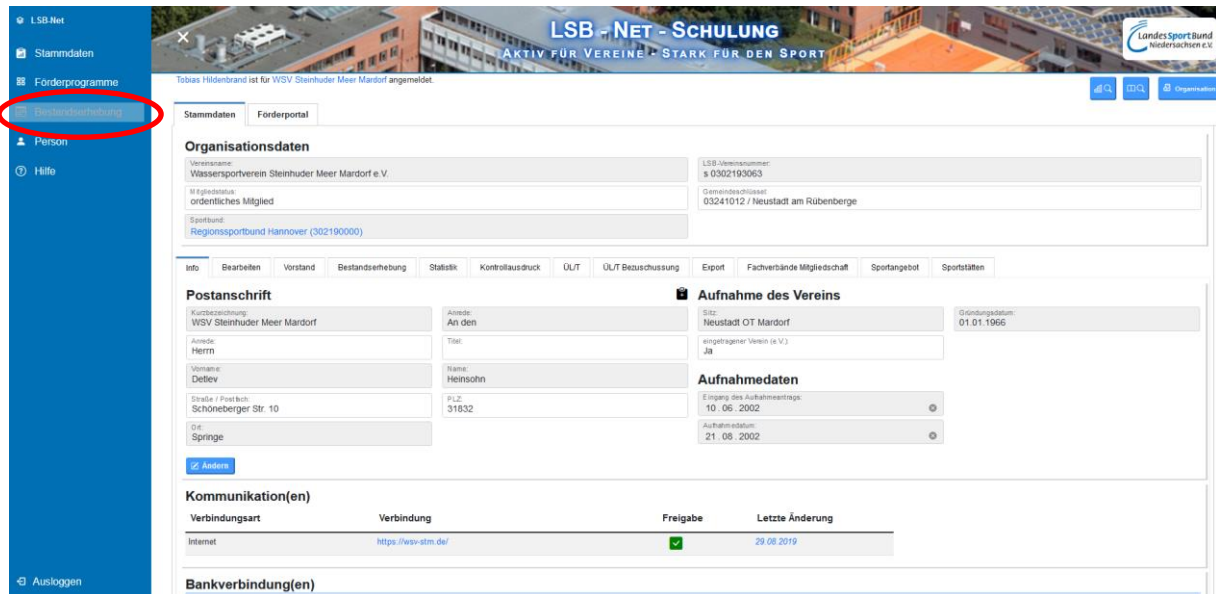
LSB-Net
Stammdaten
Förderprogramme
Bestandserhebung
Person
Hilfe
Ausloggen

LSB - NET - SCHULUNG
AKTIV FÜR VEREINE - STARK FÜR DEN SPORT

LandesSportBund Niedersachsen e.V.

Tobias Hildenbrand ist für WSV Steinhuder Meer Mardorf angemeldet.

Organisation

Stammdaten | Förderportal

Organisationsdaten
Vereinsname: Wassersportverein Steinhuder Meer Mardorf e.V.
LSB-Vereinsnummer: s 0302193063
Mitgliedstatus: ordentliches Mitglied
Gemeindeschlüssel: 03241012 / Neustadt am Rübenberge
Sportbund: Regionssportbund Hannover (302190000)

Info | Bearbeiten | Vorstand | Bestandserhebung | Statistik | Kontrollausdruck | ÜL/T | ÜL/T Bezuschussung | Export | Fachverbände Mitgliedschaft | Sportangebot | Sportstätten

Postanschrift
Kurzbezeichnung: WSV Steinhuder Meer Mardorf
Anrede: An den
Anrede: Herrn
Titel:
Vorname: Detlev
Name: Heinsohn
Straße / Postfach: Schöneberger Str. 10
PLZ: 31832
Ort: Springe

Ändern

Aufnahme des Vereins
Sitz: Neustadt OT Mardorf
Gründungsdatum: 01.01.1966
eingetragener Verein (e.V.): Ja

Aufnahmedaten
Eingang des Aufnahmeantrags: 10 . 06 . 2002
Aufnahmedatum: 21 . 08 . 2002

Kommunikation(en)
| Verbindungsart | Verbindung | Freigabe | Letzte Änderung |
|---|---|---|---|
| Internet | https://wsv-stm.de/ | ✓ | 29.08.2019 |

Bankverbindung(en)